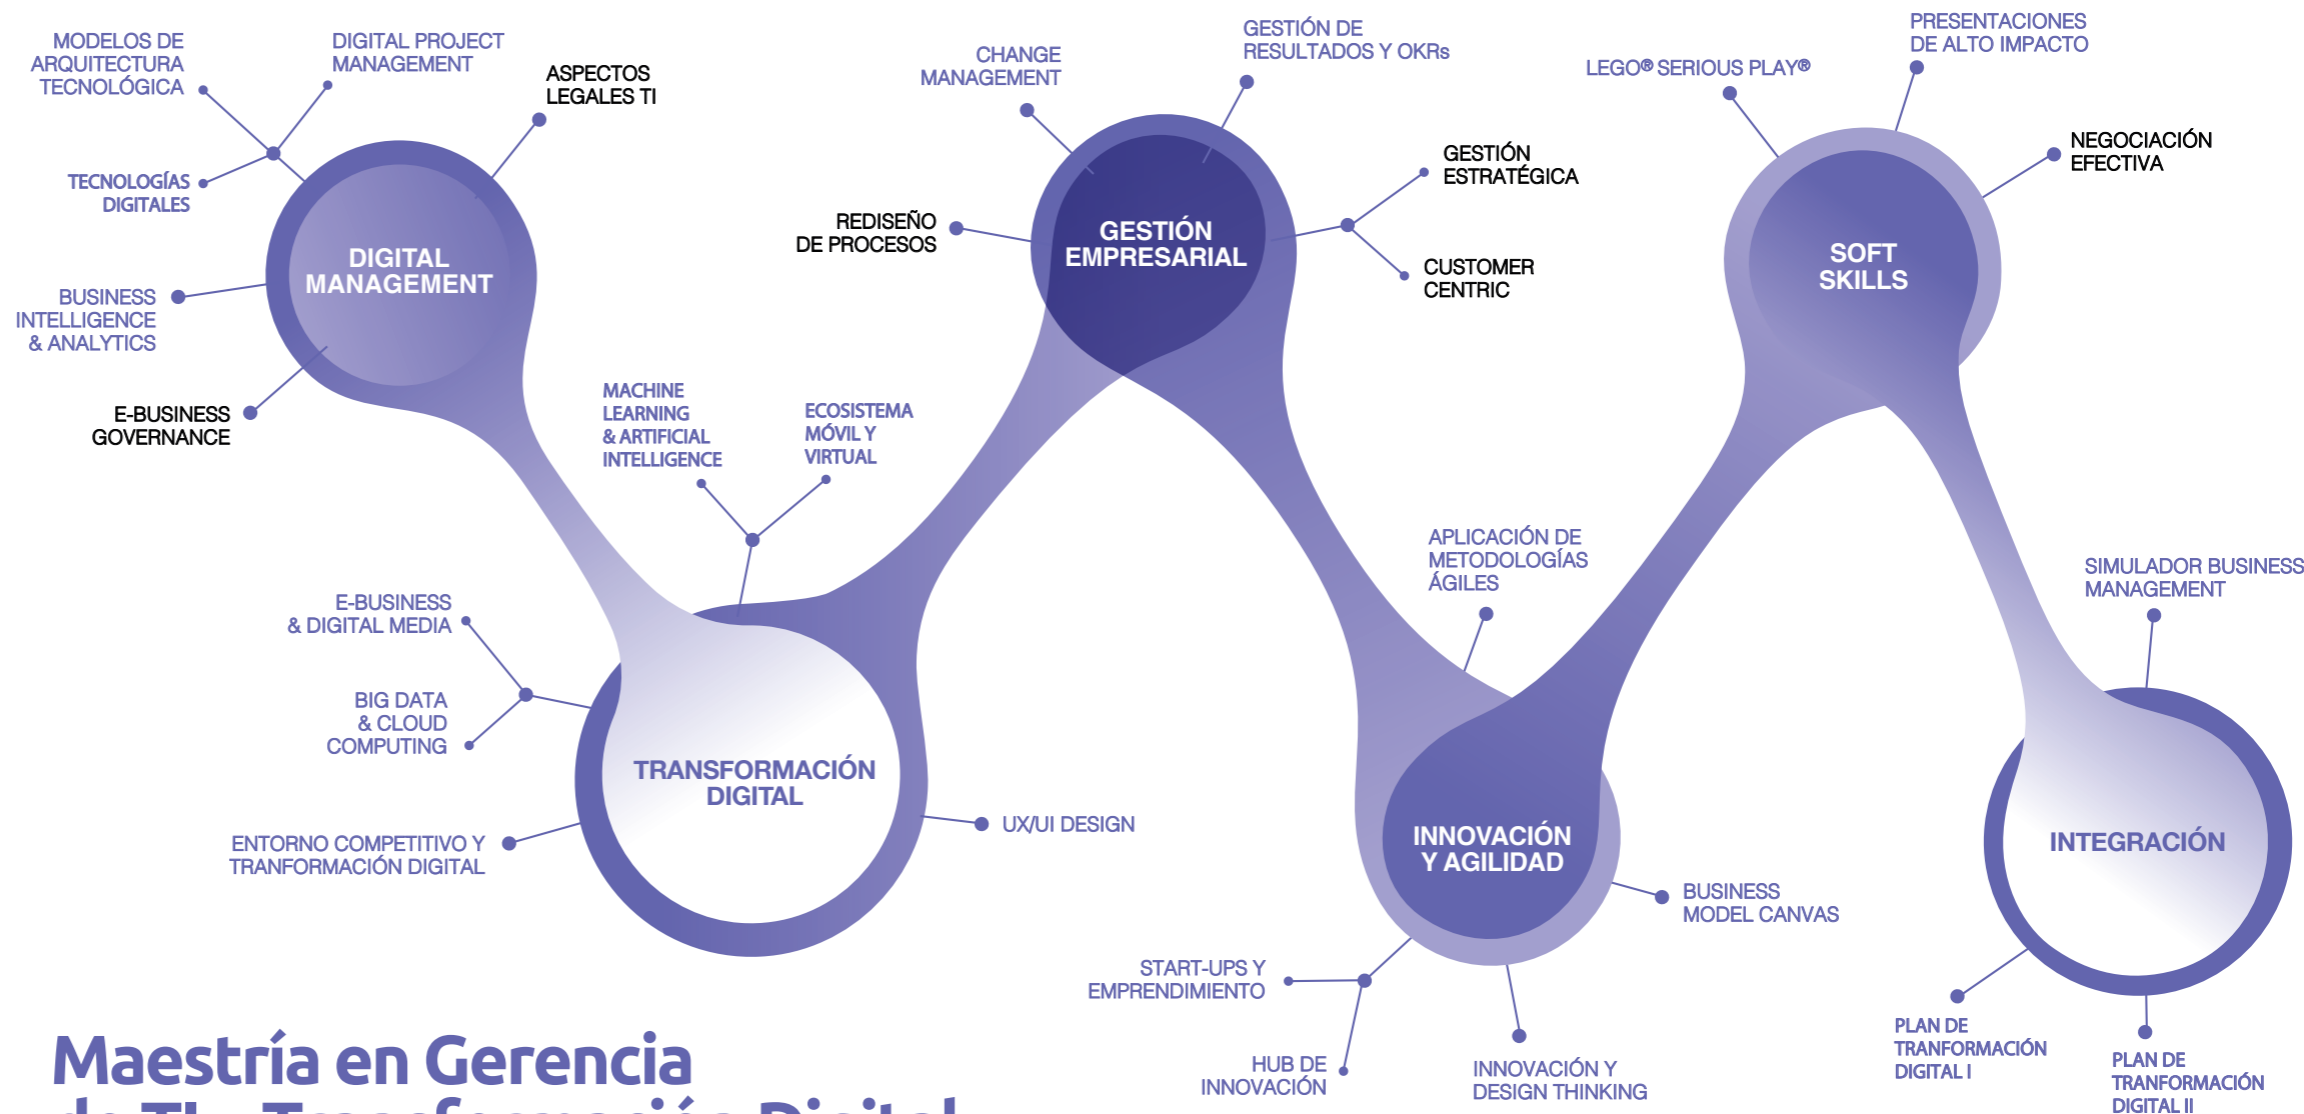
MODELOS DE ARQUITECTURA TECNOLÓGICA

DIGITAL PROJECT MANAGEMENT

ASPECTOS LEGALES TI

TECNOLOGÍAS DIGITALES

DIGITAL MANAGEMENT

BUSINESS INTELLIGENCE & ANALYTICS

E-BUSINESS GOVERNANCE

CHANGE MANAGEMENT

GESTIÓN DE RESULTADOS Y OKRs

GESTIÓN ESTRATÉGICA

REDISEÑO DE PROCESOS

GESTIÓN EMPRESARIAL

CUSTOMER CENTRIC

LEGO® SERIOUS PLAY®

PRESENTACIONES DE ALTO IMPACTO

NEGOCIACIÓN EFECTIVA

SOFT SKILLS

MACHINE LEARNING & ARTIFICIAL INTELLIGENCE

ECOSISTEMA MÓVIL Y VIRTUAL

E-BUSINESS & DIGITAL MEDIA

BIG DATA & CLOUD COMPUTING

TRANSFORMACIÓN DIGITAL

UX/UI DESIGN

ENTORNO COMPETITIVO Y TRANFORMACIÓN DIGITAL

APLICACIÓN DE METODOLOGÍAS ÁGILES

INNOVACIÓN Y AGILIDAD

BUSINESS MODEL CANVAS

START-UPS Y EMPRENDIMIENTO

HUB DE INNOVACIÓN

INNOVACIÓN Y DESIGN THINKING

SIMULADOR BUSINESS MANAGEMENT

INTEGRACIÓN

PLAN DE TRANFORMACIÓN DIGITAL I

PLAN DE TRANFORMACIÓN DIGITAL II

Maestría en Gerencia
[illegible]